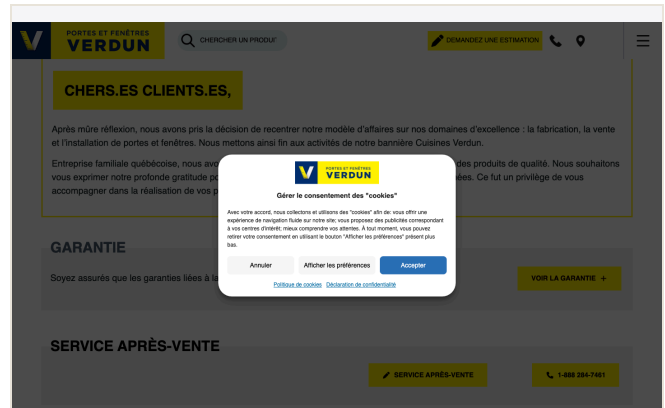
V PORTES ET FENÊTRES VERDUN

CHERCHER UN PRODUIT

DEMANDEZ UNE ESTIMATION

CHERS.ES CLIENTS.ES,

Après mûre réflexion, nous avons pris la décision de recentrer notre modèle d'affaires sur nos domaines d'excellence : la fabrication, la vente et l'installation de portes et fenêtres. Nous mettons ainsi fin aux activités de notre bannière Cuisines Verdun.

Entreprise familiale québécoise, nous avo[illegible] des produits de qualité. Nous souhaitons vous exprimer notre profonde gratitude po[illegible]ées. Ce fut un privilège de vous accompagner dans la réalisation de vos p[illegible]

GARANTIE

Soyez assurés que les garanties liées à la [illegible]

VOIR LA GARANTIE +

SERVICE APRÈS-VENTE

SERVICE APRÈS-VENTE

1-888 284-7461

V PORTES ET FENÊTRES VERDUN

Gérer le consentement des "cookies"

Avec votre accord, nous collectons et utilisons des "cookies" afin de: vous offrir une expérience de navigation fluide sur notre site; vous proposez des publicités correspondant à vos centres d'intérêt; mieux comprendre vos attentes. À tout moment, vous pouvez retirer votre consentement en utilisant le bouton "Afficher les préférences" présent plus bas.

Annuler

Afficher les préférences

Accepter

Politique de cookies Déclaration de confidentialité